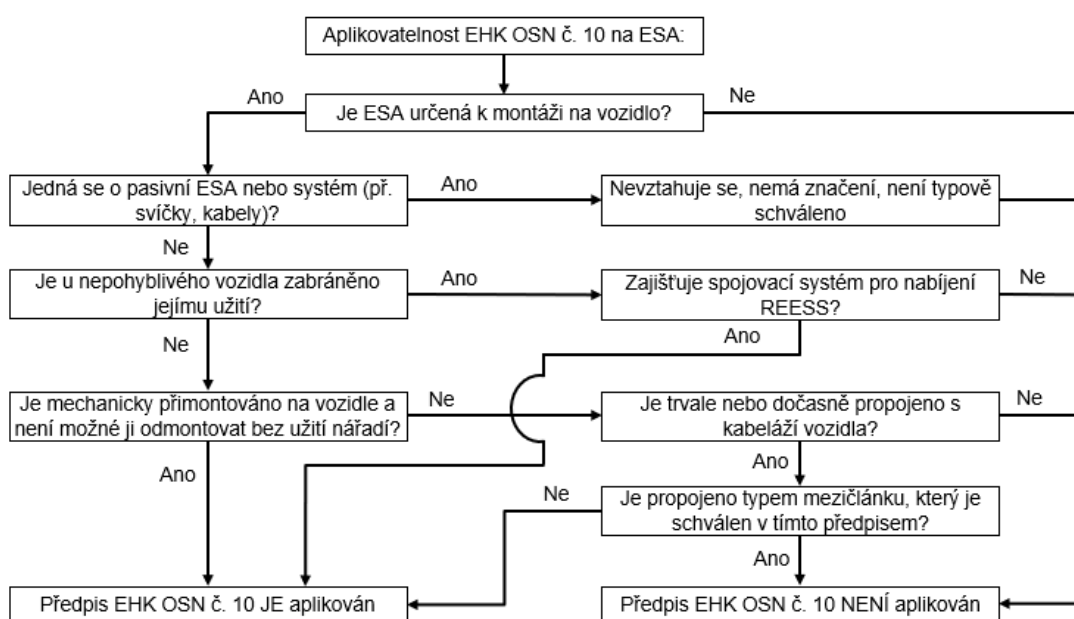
Aplikovatelnost EHK OSN č. 10 na ESA:

Ano

Je ESA určená k montáži na vozidlo?

Ne

Jedná se o pasivní ESA nebo systém (př. svíčky, kabely)?

Ano

Nevztahuje se, nemá značení, není typově schváleno

Ne

Je u nepohyblivého vozidla zabráněno jejímu užití?

Ano

Zajišťuje spojovací systém pro nabíjení REESS?

Ne

Ano

Ne

Je mechanicky přimontováno na vozidle a není možné ji odmontovat bez užití nářadí?

Ne

Je trvale nebo dočasně propojeno s kabeláží vozidla?

Ne

Ano

Ano

Ne

Je propojeno typem mezičlánku, který je schválen v tímto předpisem?

Ano

Předpis EHK OSN č. 10 JE aplikován

Předpis EHK OSN č. 10 NENÍ aplikován